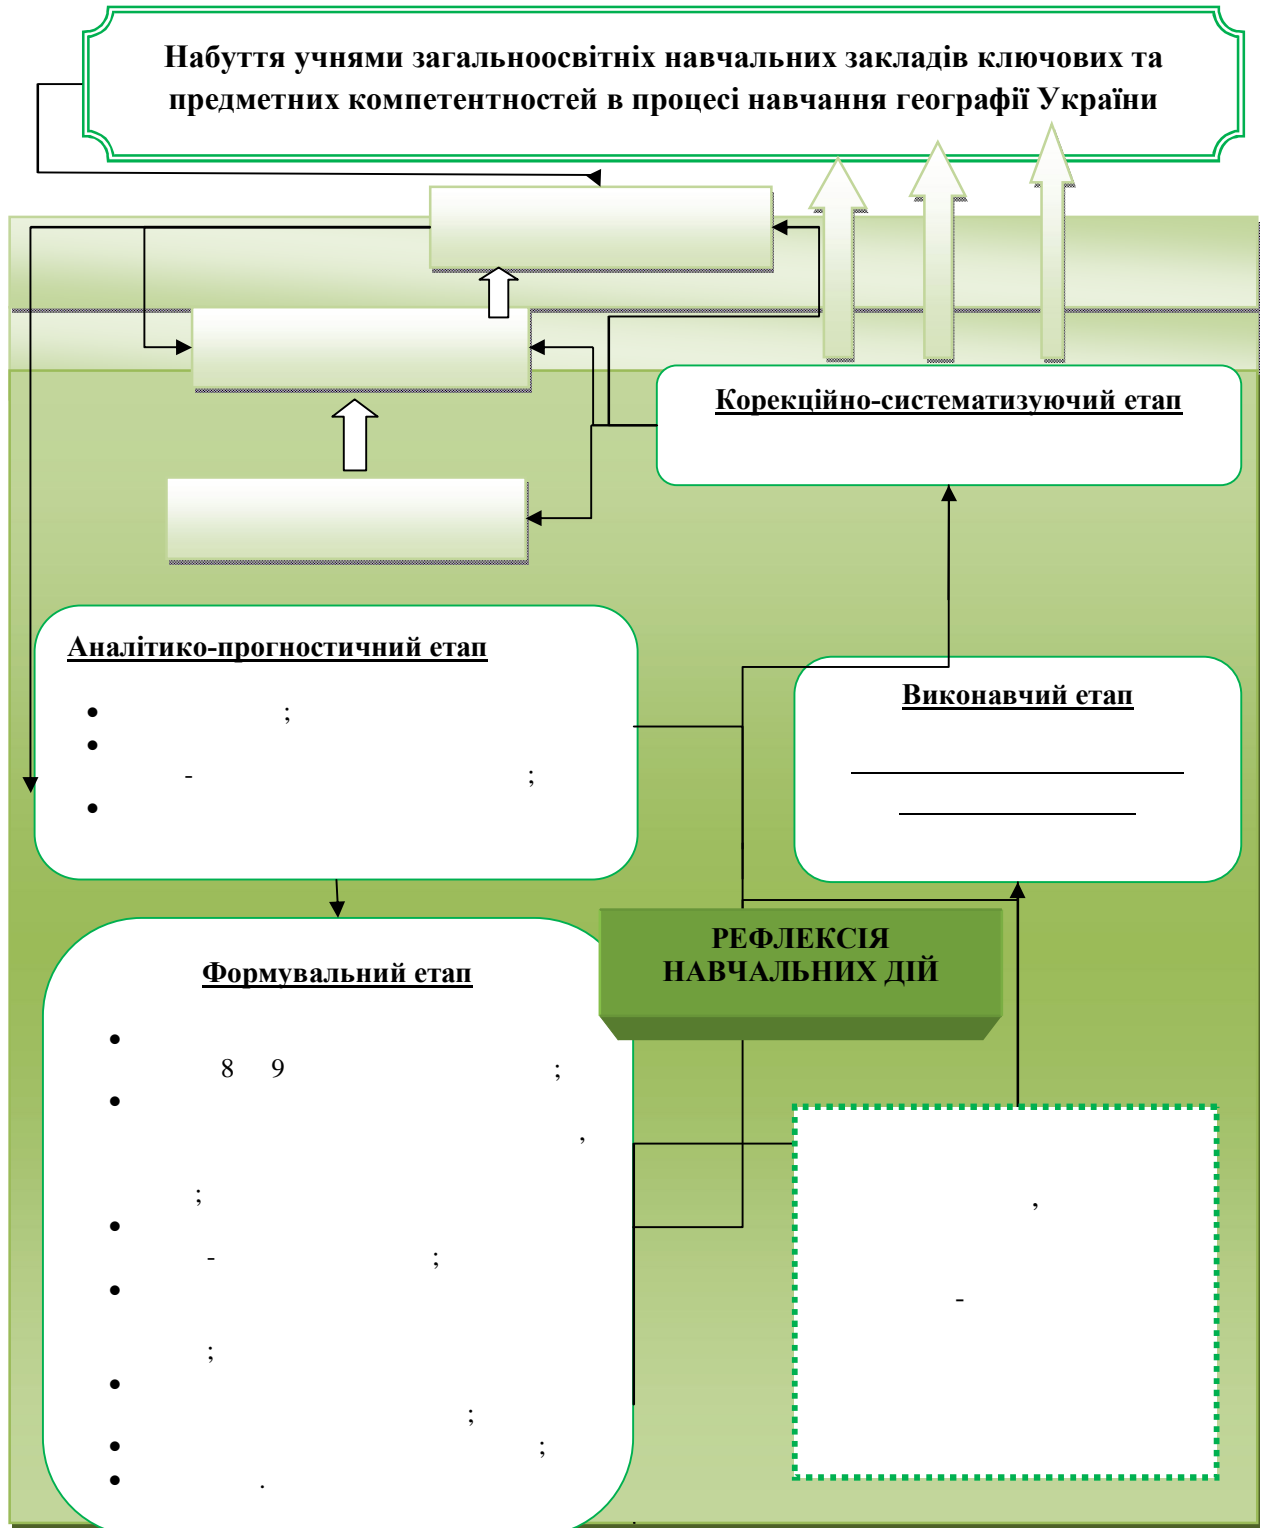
Набуття учнями загальноосвітніх навчальних закладів ключових та предметних компетентностей в процесі навчання географії України

Корекційно-систематизуючий етап

Аналітико-прогностичний етап

- ;
- - ;
-

Виконавчий етап

Формувальний етап

- 8 9 ;
- , ;
- - ;
- ;
- ;
- ;
- .

РЕФЛЕКСІЯ НАВЧАЛЬНИХ ДІЙ

,

-